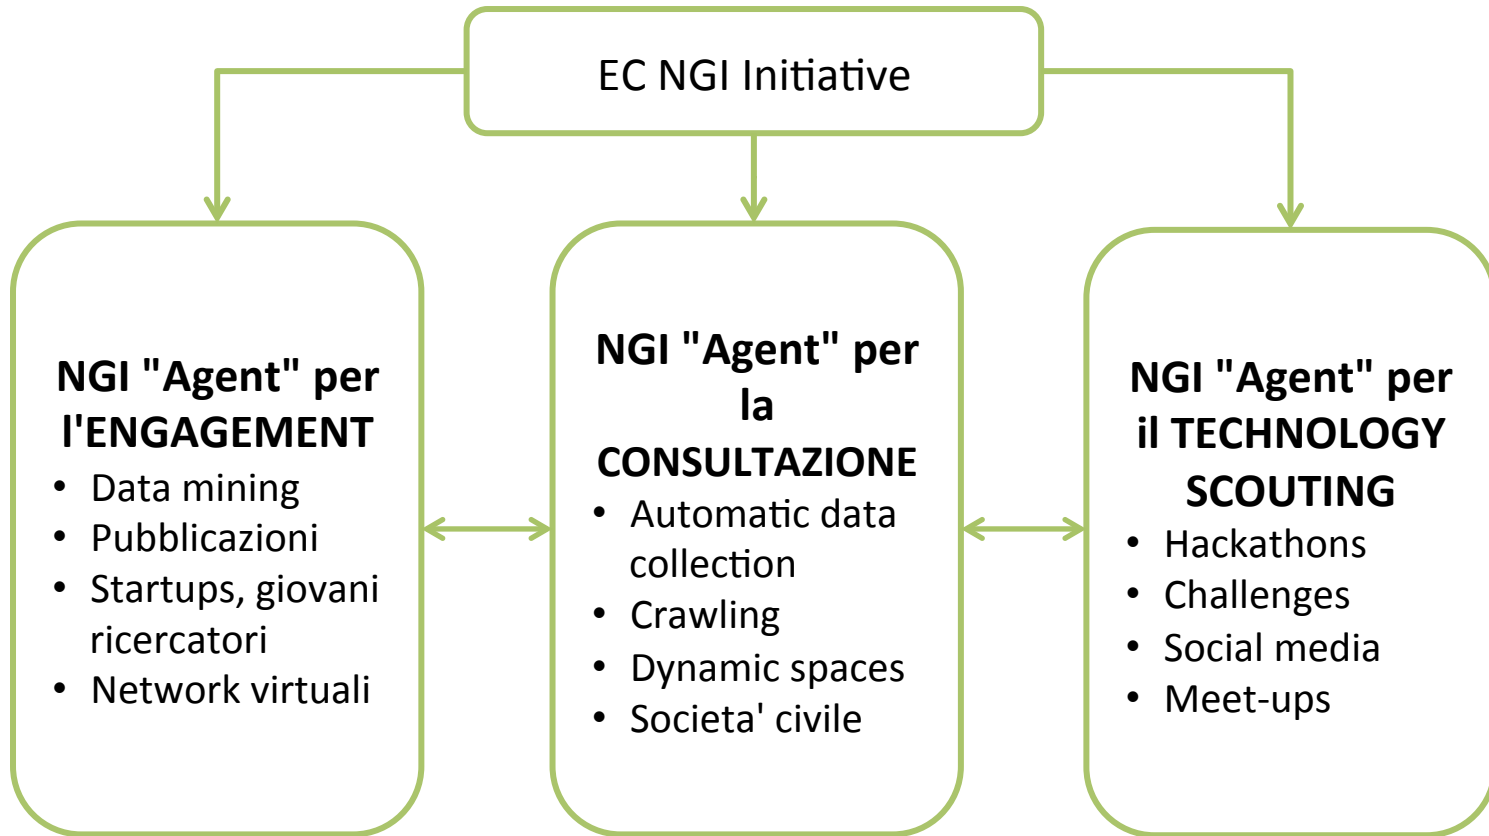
EC NGI Initiative

NGI "Agent" per l'ENGAGEMENT
- Data mining
- Pubblicazioni
- Startups, giovani ricercatori
- Network virtuali

NGI "Agent" per la CONSULTAZIONE
- Automatic data collection
- Crawling
- Dynamic spaces
- Societa' civile

NGI "Agent" per il TECHNOLOGY SCOUTING
- Hackathons
- Challenges
- Social media
- Meet-ups